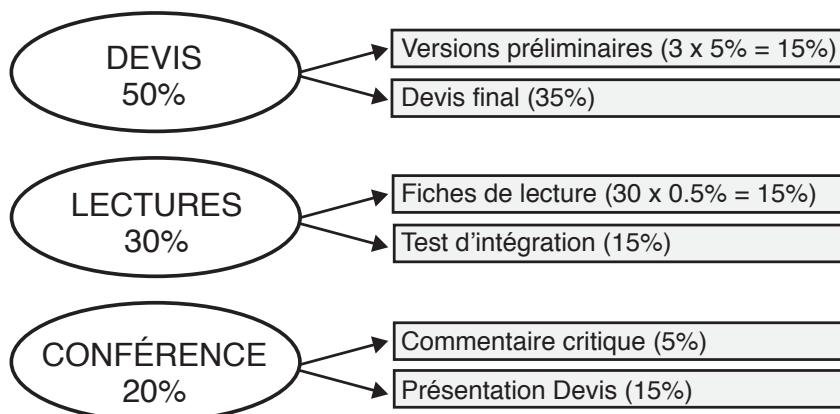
DEVIS
50%

Versions préliminaires (3 x 5% = 15%)

Devis final (35%)

LECTURES
30%

Fiches de lecture (30 x 0.5% = 15%)

Test d'intégration (15%)

CONFÉRENCE
20%

Commentaire critique (5%)

Présentation Devis (15%)